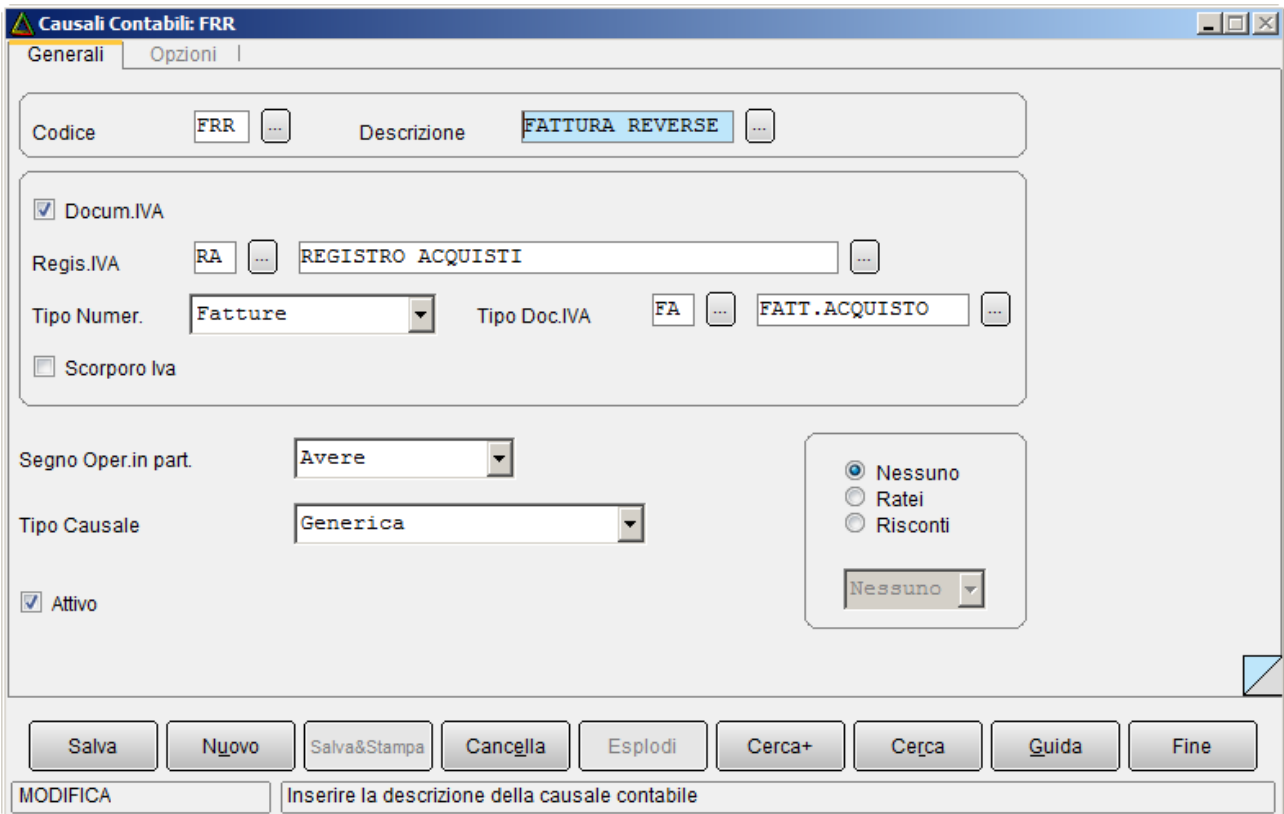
Causali Contabili: FRR

Generali | Opzioni

Codice FRR ... Descrizione FATTURA REVERSE ...

Docum.IVA

Regis.IVA RA ... REGISTRO ACQUISTI ...

Tipo Numer. Fatture Tipo Doc.IVA FA ... FATT.ACQUISTO ...

Scorporo Iva

Segno Oper.in part. Avere

Tipo Causale Generica

Attivo

Nessuno
Ratei
Risconti

Nessuno

Salva | Nuovo | Salva&Stampa | Cancella | Esplodi | Cerca+ | Cerca | Guida | Fine

MODIFICA | Inserire la descrizione della causale contabile